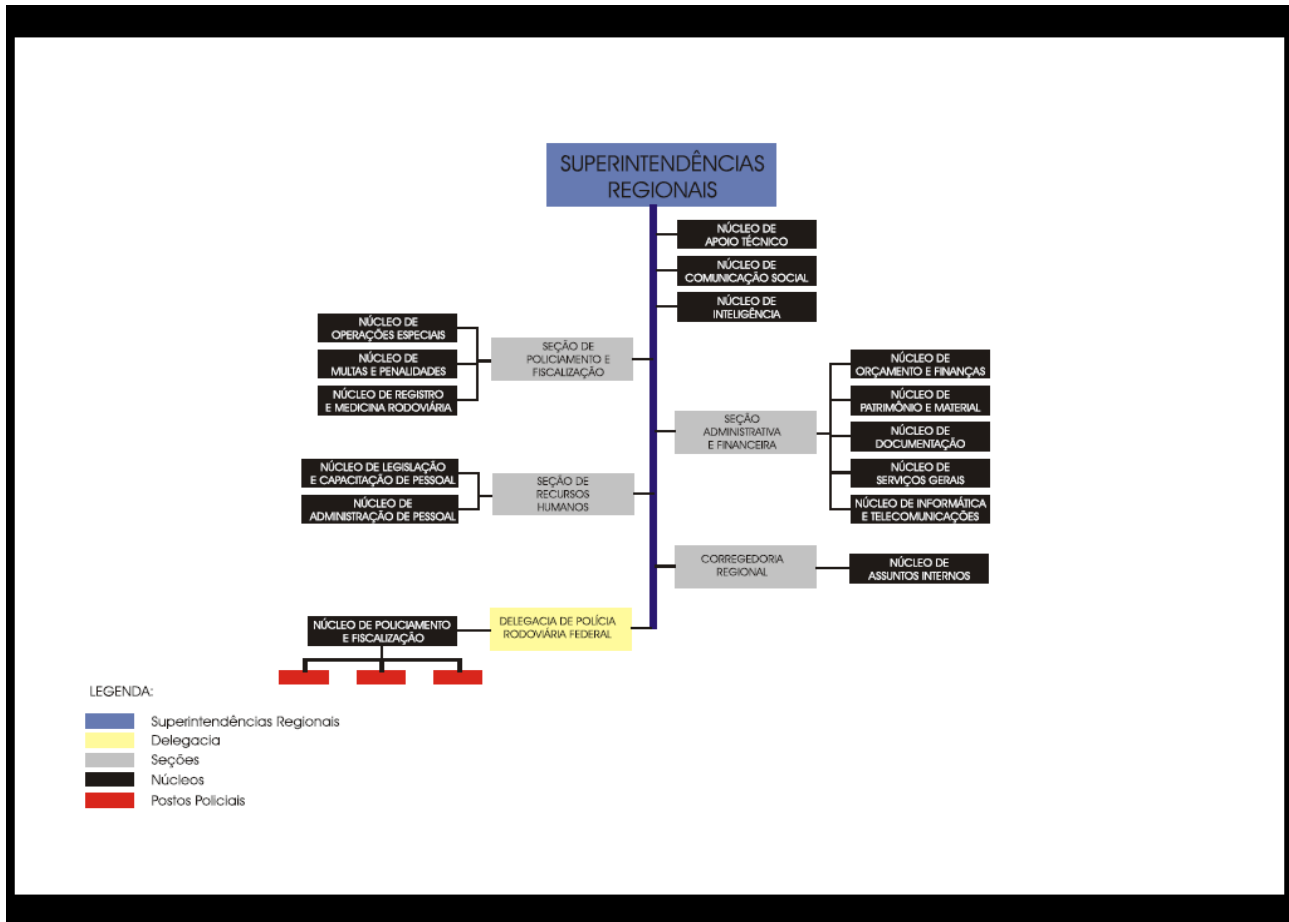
SUPERINTENDÊNCIAS REGIONAIS

NÚCLEO DE APOIO TÉCNICO

NÚCLEO DE COMUNICAÇÃO SOCIAL

NÚCLEO DE INTELIGÊNCIA

NÚCLEO DE OPERAÇÕES ESPECIAIS

NÚCLEO DE MULTAS E PENALIDADES

NÚCLEO DE REGISTRO E MEDICINA RODOVIÁRIA

SEÇÃO DE POLICIAMENTO E FISCALIZAÇÃO

NÚCLEO DE ORÇAMENTO E FINANÇAS

NÚCLEO DE PATRIMÔNIO E MATERIAL

NÚCLEO DE DOCUMENTAÇÃO

NÚCLEO DE SERVIÇOS GERAIS

NÚCLEO DE INFORMÁTICA E TELECOMUNICAÇÕES

SEÇÃO ADMINISTRATIVA E FINANCEIRA

NÚCLEO DE LEGISLAÇÃO E CAPACITAÇÃO DE PESSOAL

NÚCLEO DE ADMINISTRAÇÃO DE PESSOAL

SEÇÃO DE RECURSOS HUMANOS

CORREGEDORIA REGIONAL

NÚCLEO DE ASSUNTOS INTERNOS

NÚCLEO DE POLICIAMENTO E FISCALIZAÇÃO

DELEGACIA DE POLÍCIA RODOVIÁRIA FEDERAL

LEGENDA:

Superintendências Regionais
Delegacia
Seções
Núcleos
Postos Policiais